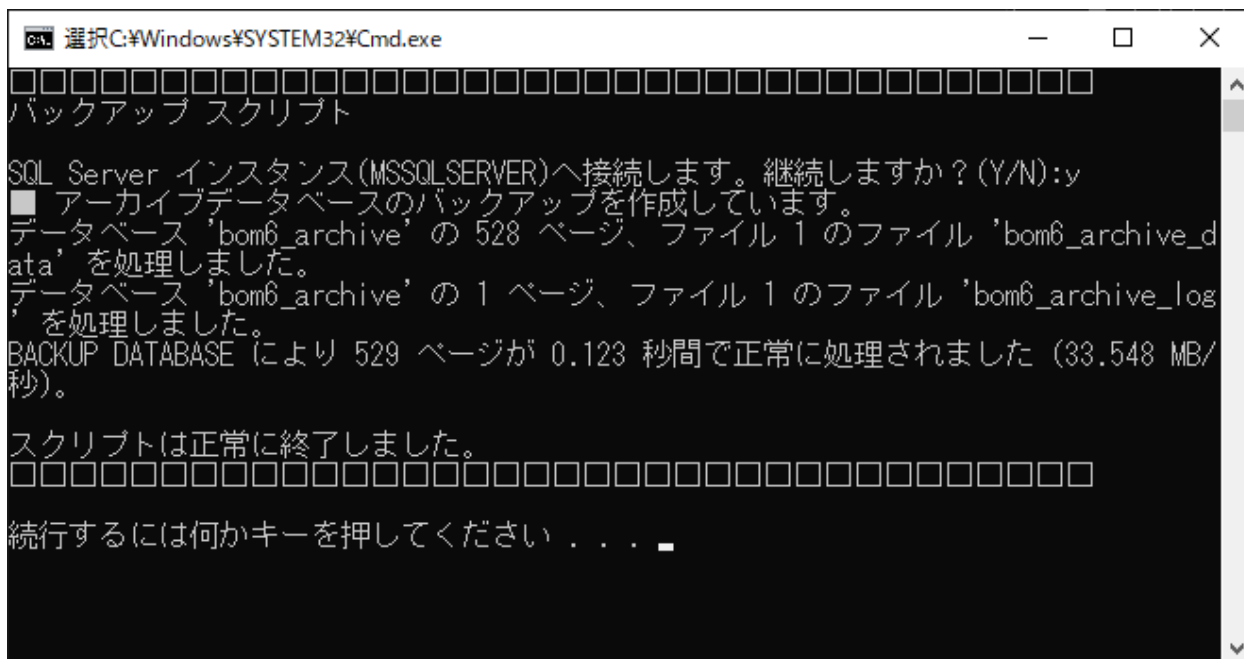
選択C:¥Windows¥SYSTEM32¥Cmd.exe

□□□□□□□□□□□□□□□□□□□□□□□□□□□□□□□□□□□□□□□□□□□
バックアップ スクリプト

SQL Server インスタンス(MSSQLSERVER)へ接続します。継続しますか？(Y/N):y
■ アーカイブデータベースのバックアップを作成しています。
データベース 'bom6_archive' の 528 ページ、ファイル 1 のファイル 'bom6_archive_data' を処理しました。
データベース 'bom6_archive' の 1 ページ、ファイル 1 のファイル 'bom6_archive_log' を処理しました。
BACKUP DATABASE により 529 ページが 0.123 秒間で正常に処理されました (33.548 MB/秒)。

スクリプトは正常に終了しました。
□□□□□□□□□□□□□□□□□□□□□□□□□□□□□□□□□□□□□□□□□□□

続行するには何かキーを押してください . . .